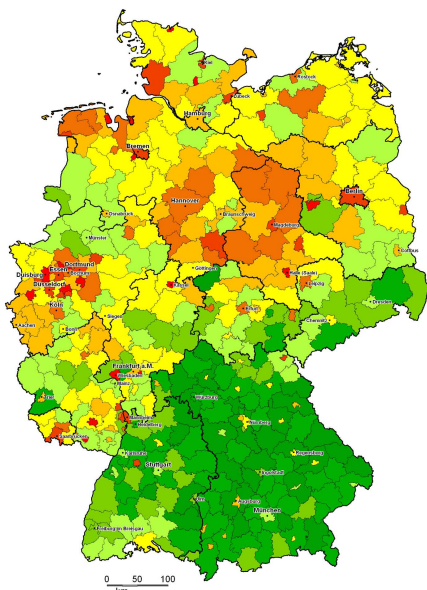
Kiel
Rostock
Lübeck
Hamburg
Bremen
Berlin
Osnabrück
Hannover
Braunschweig
Magdeburg
Münster
Cottbus
Dortmund
Essen
Bochum
Duisburg
Düsseldorf
Göttingen
Halle (Saale)
Leipzig
Köln
Kassel
Aachen
Dresden
Bonn
Erfurt
Siegen
Chemnitz
Frankfurt a.M.
Wiesbaden
Mainz
Trier
Würzburg
Mannheim
Heidelberg
Nürnberg
Saarbrücken
Karlsruhe
Regensburg
Stuttgart
Ingolstadt
Ulm
Augsburg
München
Freiburg im Breisgau
0 50 100
km